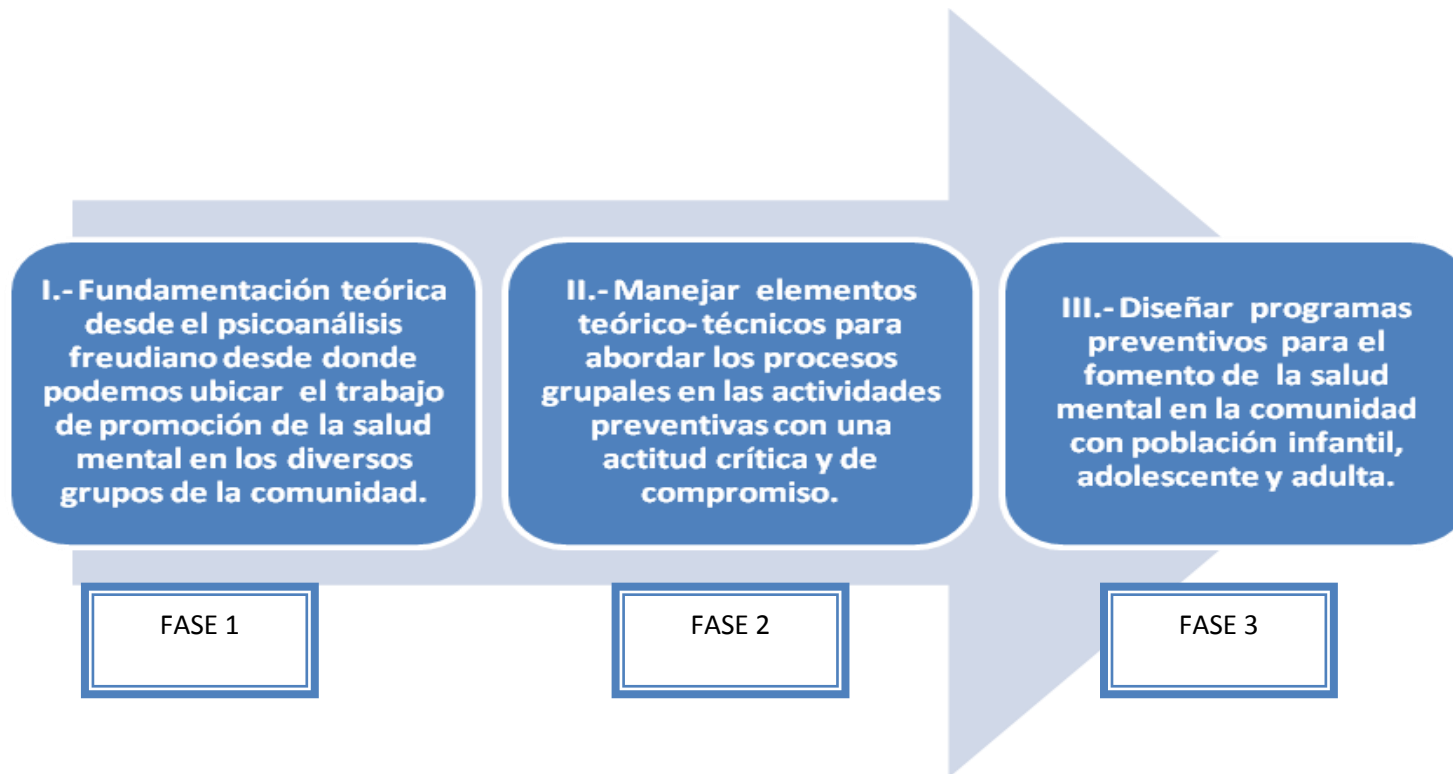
I.- Fundamentación teórica desde el psicoanálisis freudiano desde donde podemos ubicar el trabajo de promoción de la salud mental en los diversos grupos de la comunidad.

FASE 1

II.- Manejar elementos teórico- técnicos para abordar los procesos grupales en las actividades preventivas con una actitud crítica y de compromiso.

FASE 2

III.- Diseñar programas preventivos para el fomento de la salud mental en la comunidad con población infantil, adolescente y adulta.

FASE 3